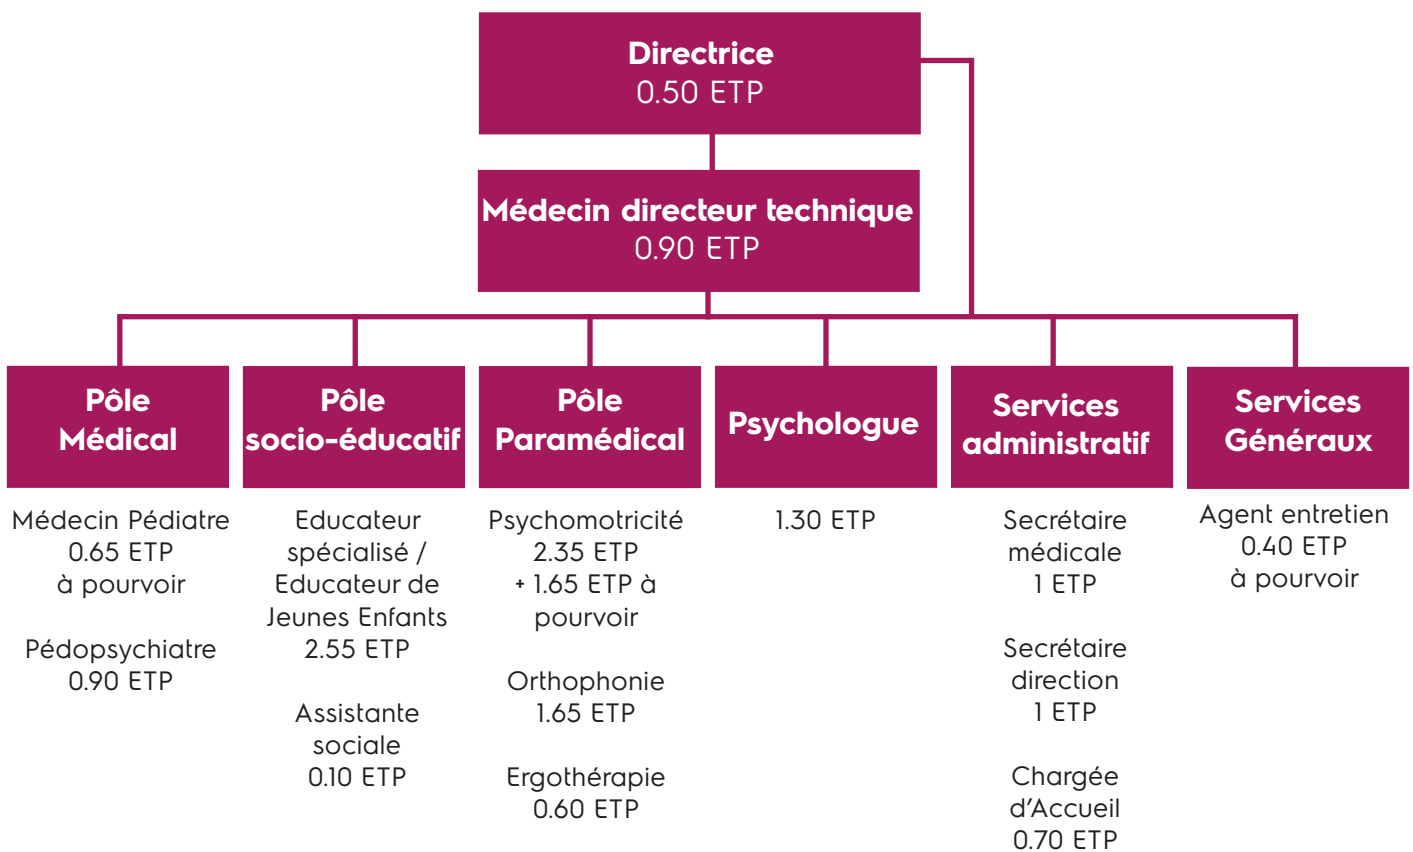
Directrice
0.50 ETP

Médecin directeur technique
0.90 ETP

Pôle Médical

Médecin Pédiatre
0.65 ETP
à pourvoir

Pédopsychiatre
0.90 ETP

Pôle socio-éducatif

Educateur spécialisé / Educateur de Jeunes Enfants
2.55 ETP

Assistante sociale
0.10 ETP

Pôle Paramédical

Psychomotricité
2.35 ETP
+ 1.65 ETP à pourvoir

Orthophonie
1.65 ETP

Ergothérapie
0.60 ETP

Psychologue

1.30 ETP

Services administratif

Secrétaire médicale
1 ETP

Secrétaire direction
1 ETP

Chargée d'Accueil
0.70 ETP

Services Généraux

Agent entretien
0.40 ETP
à pourvoir